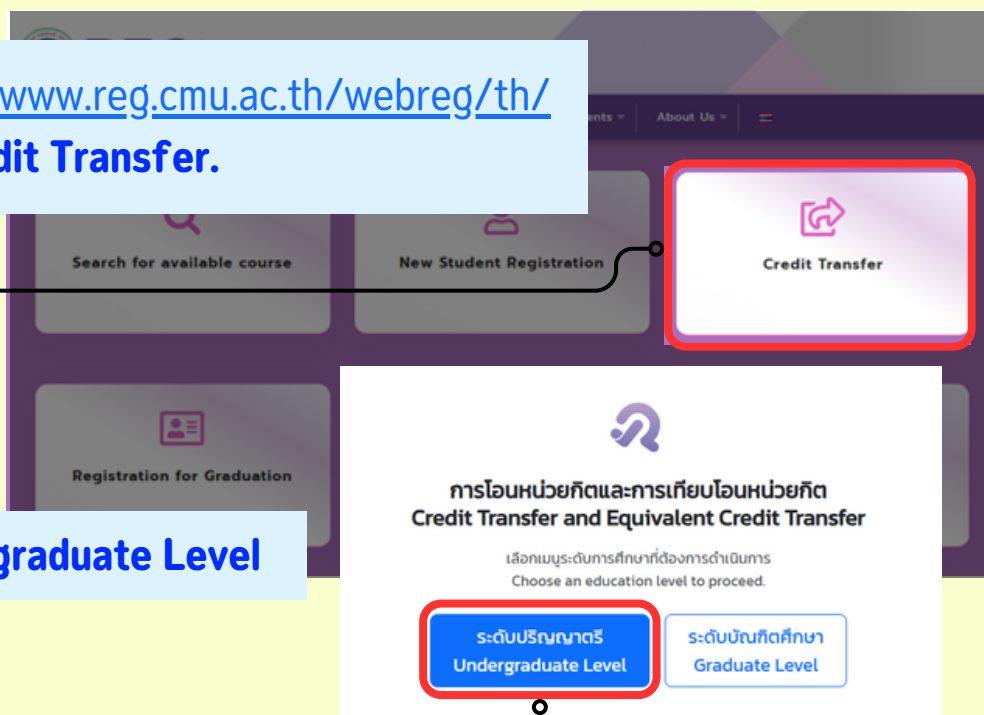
www.reg.cmu.ac.th/webreg/th/
dit Transfer.

ents
About Us

Search for available course
New Student Registration
Credit Transfer

Registration for Graduation

graduate Level

การโอนหน่วยกิตและการเทียบโอนหน่วยกิต
Credit Transfer and Equivalent Credit Transfer

เลือกเมนูระดับการศึกษาที่ต้องการดำเนินการ
Choose an education level to proceed.

ระดับปริญญาตรี
Undergraduate Level

ระดับบัณฑิตศึกษา
Graduate Level